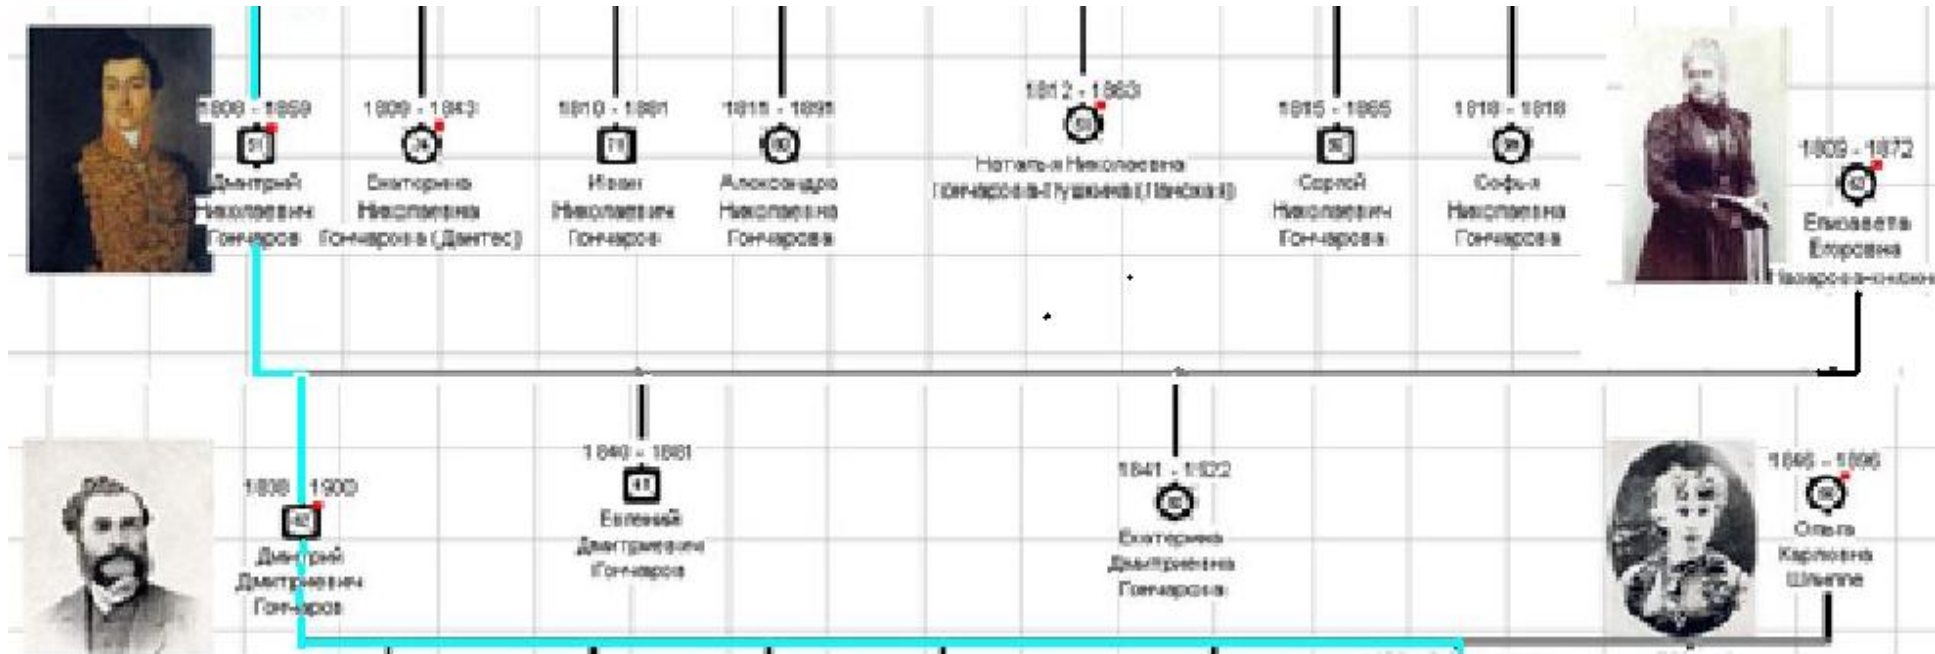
1808 - 1859
51
Дмитрий Николаевич Гончаров

1809 - 1843
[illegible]
Екатерина Николаевна Гончарова (Дантес)

1810 - 1881
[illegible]
Иван Николаевич Гончаров

1811 - 1891
80
Александра Николаевна Гончарова

1812 - 1863
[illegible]
Наталья Николаевна Гончарова-Пушкина (Ланская)

1815 - 1865
50
Сергей Николаевич Гончаров

1818 - 1818
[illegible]
Софья Николаевна Гончарова

1809 - 1872
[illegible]
Елизавета Егоровна Назарова-Гончарова

1838 - 1900
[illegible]
Дмитрий Дмитриевич Гончаров

1840 - 1881
41
Евгений Дмитриевич Гончаров

1841 - 1922
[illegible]
Екатерина Дмитриевна Гончарова

1846 - 1896
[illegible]
Ольга Карловна Шлиппе